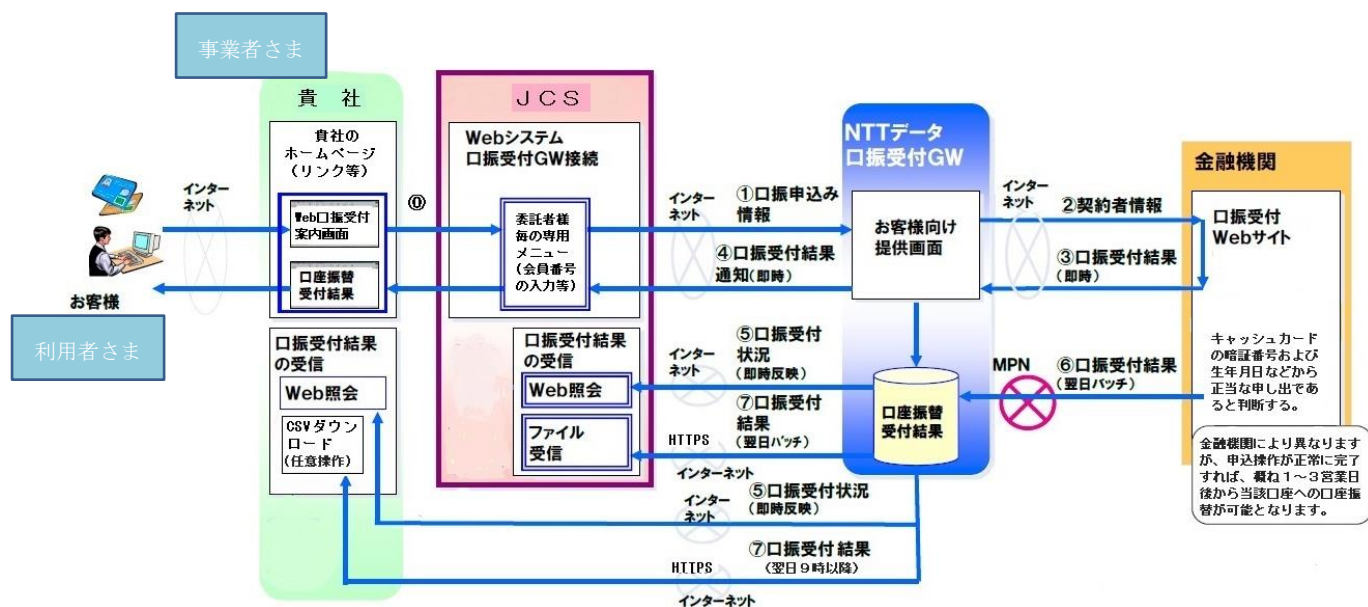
事業者さま

貴 社

貴社の
ホームページ
（リンク等）

Web口振受付
案内画面

口座振替
受付結果

インターネット

お客様

利用者さま

口振受付結果
の受信

Web照会

CSVダウンロード
(任意操作)

⓪

ＪＣＳ

Webシステム
口振受付GW接続

委託者様
毎の専用
メニュー
（会員番号
の入力等）

口振受付結果
の受信

Web照会

ファイル
受信

インターネット

①口振申込み
情報

④口振受付結果
通知(即時)

インターネット

⑤口振受付
状況
(即時反映)

⑦口振受付
結果
(翌日バッチ)

HTTPS

インターネット

インターネット

⑤口振受付状況
(即時反映)

⑦口振受付 結果
(翌日９時以降)

HTTPS

インターネット

NTTデータ
口振受付GW

お客様向け
提供画面

口座振替
受付結果

インターネット

②契約者情報

③口振受付結果
(即時)

MPN

⑥口振受付結果
(翌日バッチ)

金融機関

口振受付
Webサイト

キャッシュカード
の暗証番号および
生年月日などから
正当な申し出であ
ると判断する。

金融機関により異なります
が、申込操作が正常に完了
すれば、概ね１～３営業日
後から当該口座への口座振
替が可能となります。